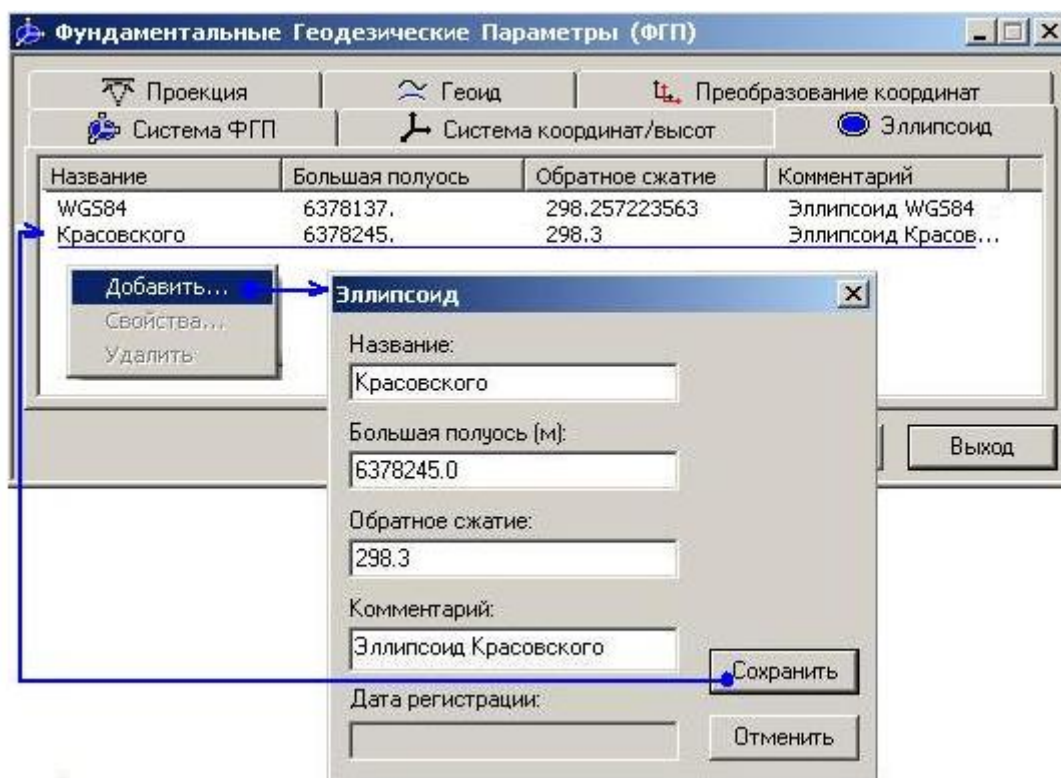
Фундаментальные Геодезические Параметры (ФГП)

Проекция | Геоид | Преобразование координат

Система ФГП | Система координат/высот | Эллипсоид

| Название | Большая полуось | Обратное сжатие | Комментарий |
|---|---|---|---|
| WGS84 | 6378137. | 298.257223563 | Эллипсоид WGS84 |
| Красовского | 6378245. | 298.3 | Эллипсоид Красов... |

Добавить...
Свойства...
Удалить

Выход

Эллипсоид

Название:
Красовского

Большая полуось (м):
6378245.0

Обратное сжатие:
298.3

Комментарий:
Эллипсоид Красовского

Сохранить

Дата регистрации:

Отменить